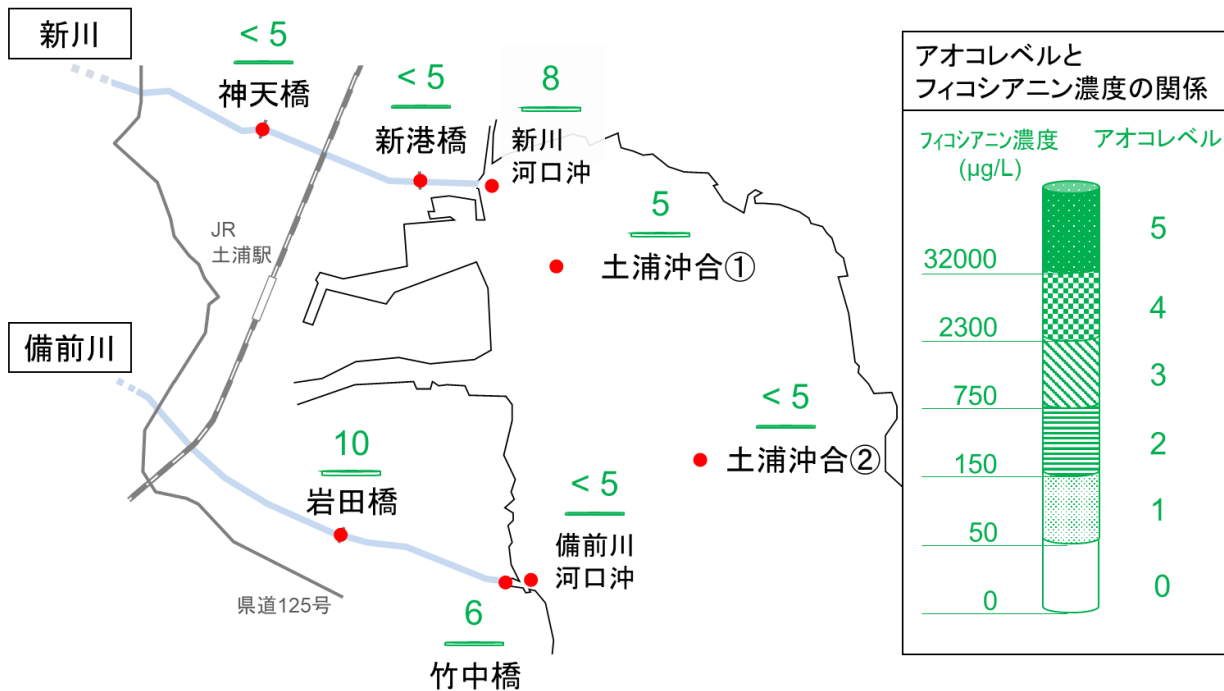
新川

< 5
神天橋

< 5
新港橋

8
新川
河口沖

JR
土浦駅

5
土浦沖合①

備前川

< 5
土浦沖合②

10
岩田橋

< 5
備前川
河口沖

県道125号

6
竹中橋

アオコレベルと
フィコシアニン濃度の関係

フィコシアニン濃度
(μg/L)

アオコレベル

| フィコシアニン濃度 (μg/L) | アオコレベル |
|---|---|
| 32000以上 | 5 |
| 2300–32000 | 4 |
| 750–2300 | 3 |
| 150–750 | 2 |
| 50–150 | 1 |
| 0–50 | 0 |